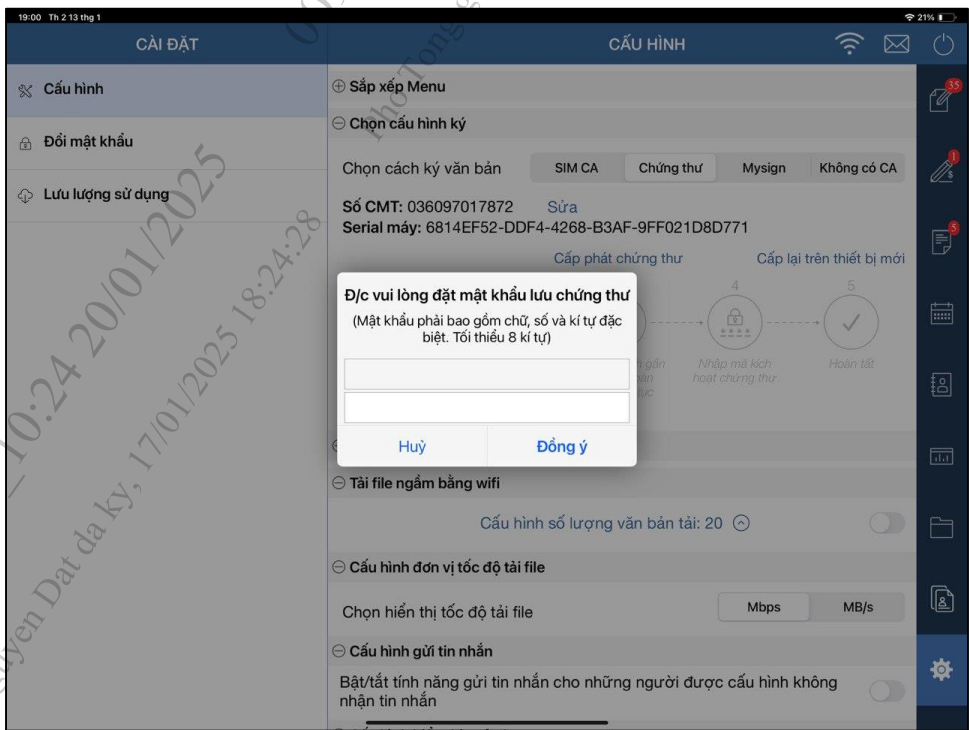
19:00 Th 2 13 thg 1

21%

CÀI ĐẶT

CẤU HÌNH

35

1

5

Cấu hình

Đổi mật khẩu

Lưu lượng sử dụng

⊕ Sắp xếp Menu

⊖ Chọn cấu hình ký

Chọn cách ký văn bản

SIM CA | Chứng thư | Mysign | Không có CA

Số CMT: 036097017872 Sửa

Serial máy: 6814EF52-DDF4-4268-B3AF-9FF021D8D771

Cấp phát chứng thư

Cấp lại trên thiết bị mới

4

5

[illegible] gắn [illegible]

Nhập mã kích hoạt chứng thư

Hoàn tất

Đ/c vui lòng đặt mật khẩu lưu chứng thư

(Mật khẩu phải bao gồm chữ, số và kí tự đặc biệt. Tối thiểu 8 kí tự)

Huỷ

Đồng ý

⊖ Tải file ngầm bằng wifi

Cấu hình số lượng văn bản tải: 20

⊖ Cấu hình đơn vị tốc độ tải file

Chọn hiển thị tốc độ tải file

Mbps | MB/s

⊖ Cấu hình gửi tin nhắn

Bật/tắt tính năng gửi tin nhắn cho những người được cấu hình không nhận tin nhắn

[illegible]yen Dat da ky, 17/01/2025 18:24:28

10:24 20/01/2025

Pho Tong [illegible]